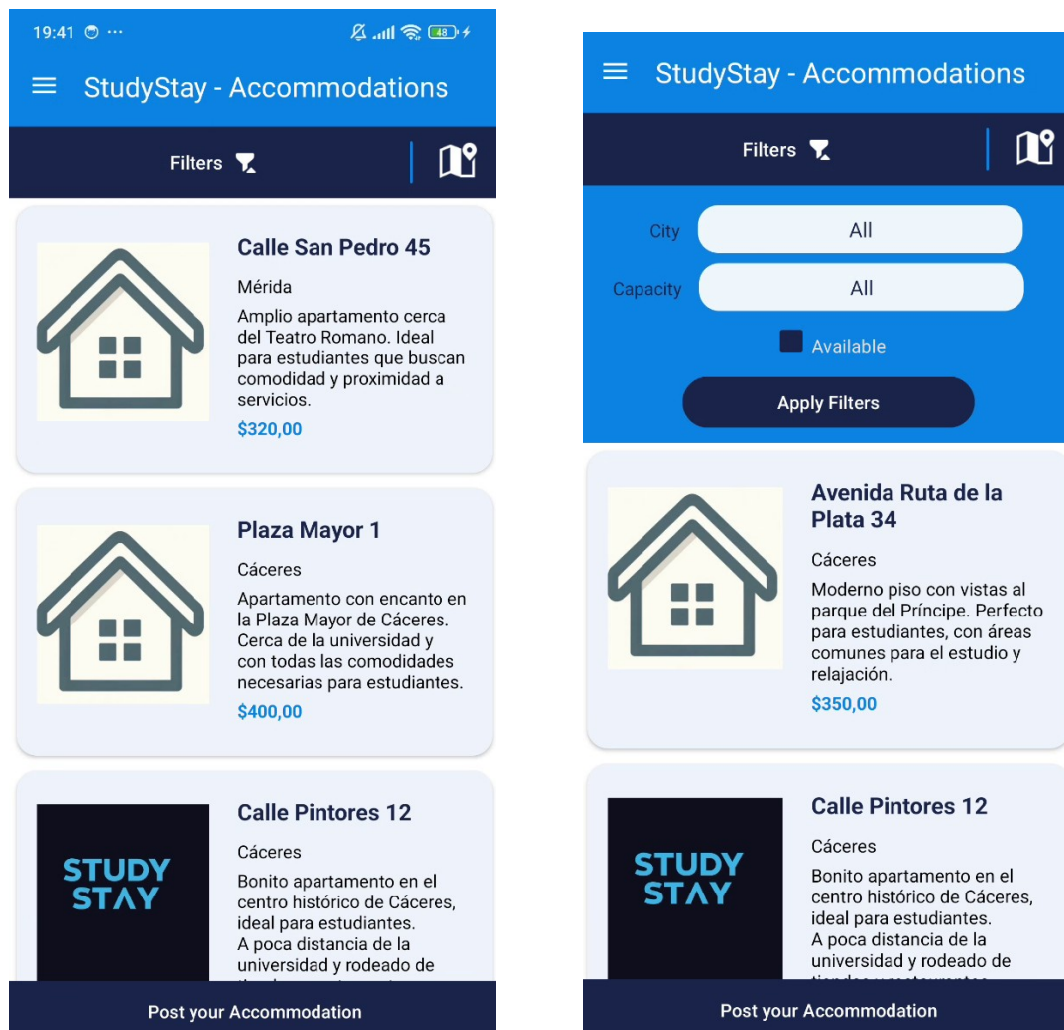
19:41 ⊙ ···

StudyStay - Accommodations

Filters

Calle San Pedro 45

Mérida

Amplio apartamento cerca del Teatro Romano. Ideal para estudiantes que buscan comodidad y proximidad a servicios.

$320,00

Plaza Mayor 1

Cáceres

Apartamento con encanto en la Plaza Mayor de Cáceres. Cerca de la universidad y con todas las comodidades necesarias para estudiantes.

$400,00

STUDY STAY

Calle Pintores 12

Cáceres

Bonito apartamento en el centro histórico de Cáceres, ideal para estudiantes.
A poca distancia de la universidad y rodeado de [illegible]

Post your Accommodation

StudyStay - Accommodations

Filters

City
All

Capacity
All

Available

Apply Filters

Avenida Ruta de la Plata 34

Cáceres

Moderno piso con vistas al parque del Príncipe. Perfecto para estudiantes, con áreas comunes para el estudio y relajación.

$350,00

STUDY STAY

Calle Pintores 12

Cáceres

Bonito apartamento en el centro histórico de Cáceres, ideal para estudiantes.
A poca distancia de la universidad y rodeado de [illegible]

Post your Accommodation